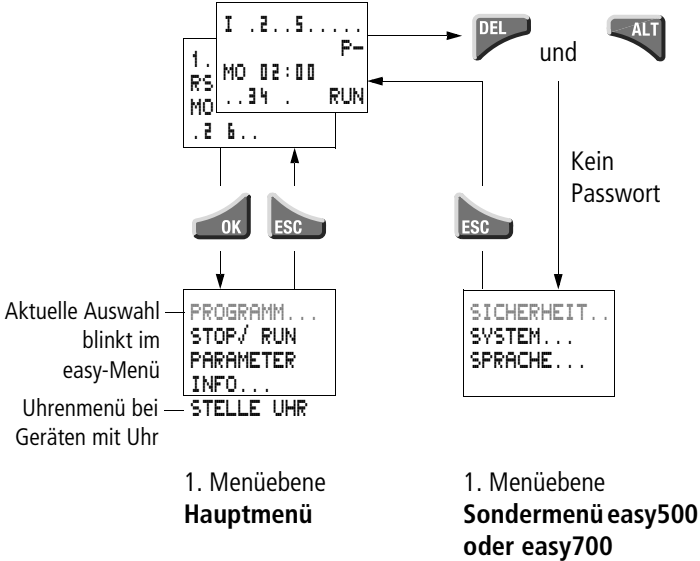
I .2..5.....
P-
MO 02:00
..34 . RUN

1.
RS
MO
.2 6..

DEL und ALT

Kein Passwort

OK ESC ESC

Aktuelle Auswahl blinkt im easy-Menü
Uhrenmenü bei Geräten mit Uhr

PROGRAMM...
STOP/ RUN
PARAMETER
INFO...
STELLE UHR

SICHERHEIT..
SYSTEM...
SPRACHE...

1. Menüebene
**Hauptmenü**

1. Menüebene
**Sondermenü easy500 oder easy700**